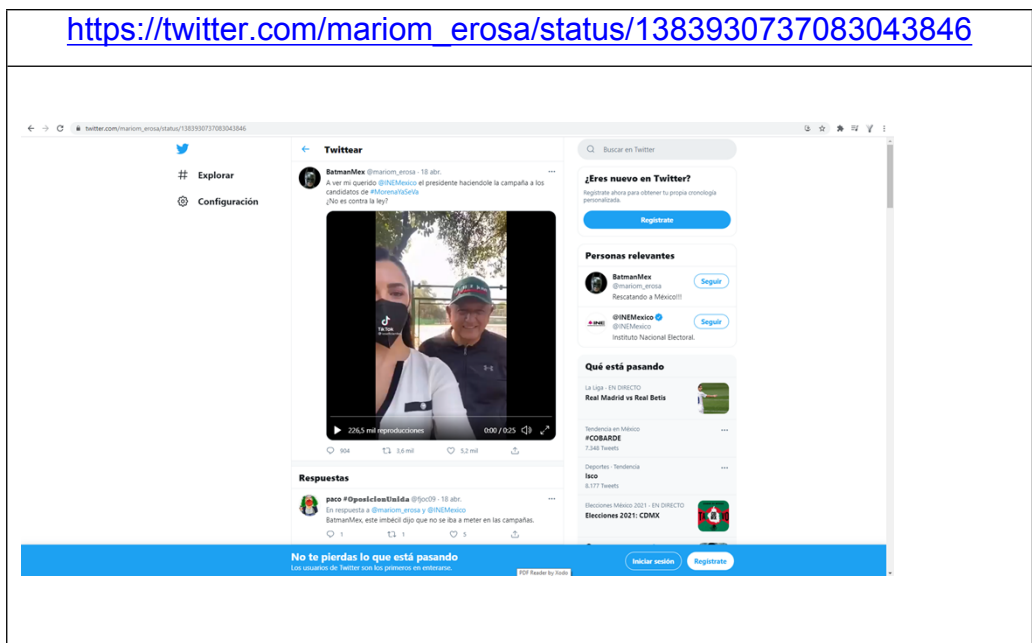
https://twitter.com/mariom_erosa/status/1383930737083043846

twitter.com/mariom_erosa/status/1383930737083043846

Explorar

Configuración

Twittear

BatmanMex @mariom_erosa · 18 abr.

A ver mi querido @INEMexico el presidente haciendole la campaña a los candidatos de #MorenaYaSeVa
¿No es contra la ley?

TikTok

226,5 mil reproducciones 0:00 / 0:25

904 3,6 mil 5,2 mil

Respuestas

paco #OposicionUnida @fjoc09 · 18 abr.

En respuesta a @mariom_erosa y @INEMexico

BatmanMex, este imbécil dijo que no se iba a meter en las campañas.

1 1 5

Buscar en Twitter

¿Eres nuevo en Twitter?

Regístrate ahora para obtener tu propia cronología personalizada.

Regístrate

Personas relevantes

BatmanMex
@mariom_erosa
Rescatando a México!!!
Seguir

@INEMexico
@INEMexico
Instituto Nacional Electoral.
Seguir

Qué está pasando

La Liga · EN DIRECTO
Real Madrid vs Real Betis

Tendencia en México
#COBARDE
7.346 Tweets

Deportes · Tendencia
Isco
8.177 Tweets

Elecciones México 2021 · EN DIRECTO
Elecciones 2021: CDMX

No te pierdas lo que está pasando
Los usuarios de Twitter son los primeros en enterarse.

Iniciar sesión

Regístrate

PDF Reader by Xodo